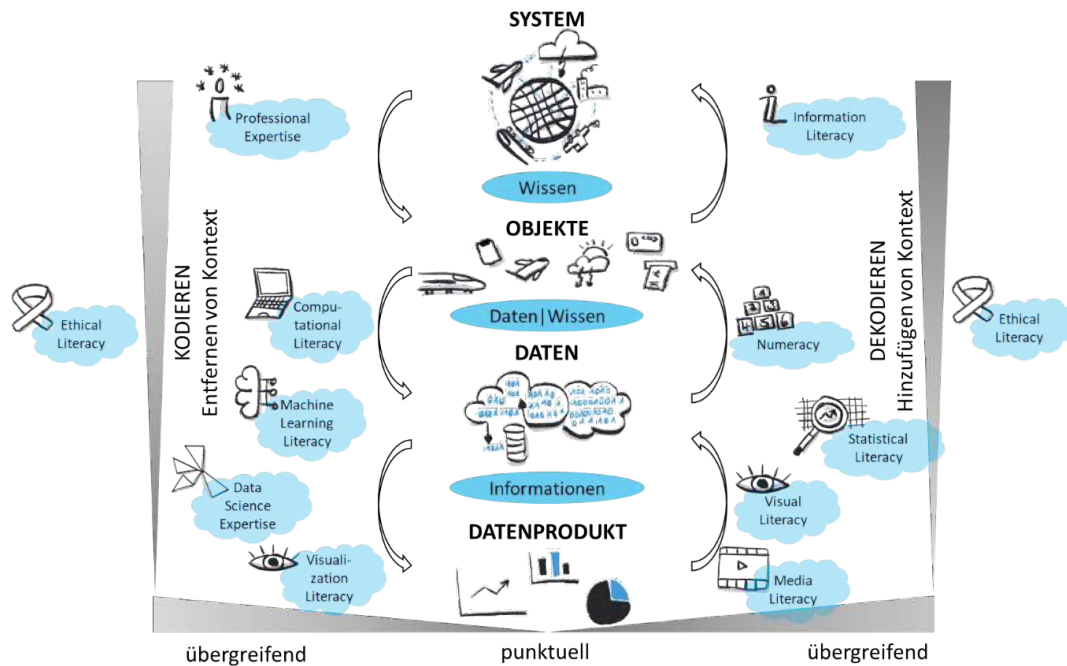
SYSTEM

Professional Expertise

Information Literacy

Wissen

OBJEKTE

KODIEREN
Entfernen von Kontext

DEKODIEREN
Hinzufügen von Kontext

Ethical Literacy

Computational Literacy

Daten | Wissen

Numeracy

Ethical Literacy

DATEN

Machine Learning Literacy

Statistical Literacy

Informationen

Data Science Expertise

Visual Literacy

DATENPRODUKT

Visualization Literacy

Media Literacy

übergreifend

punktuell

übergreifend